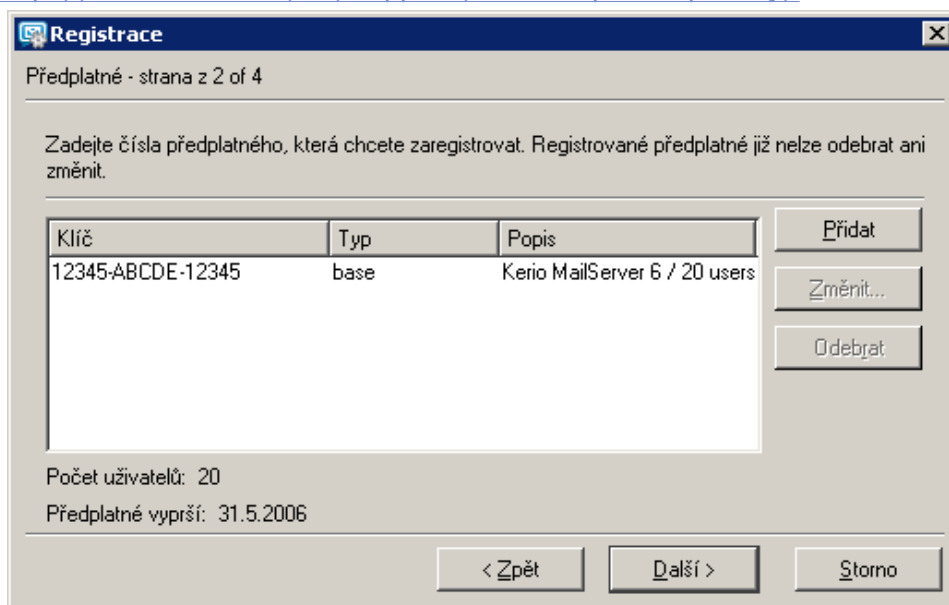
Registrace

Předplatné - strana z 2 of 4

Zadejte čísla předplatného, která chcete zaregistrovat. Registrované předplatné již nelze odebrat ani změnit.

| Klíč | Typ | Popis |
|---|---|---|
| 12345-ABCDE-12345 | base | Kerio MailServer 6 / 20 users |

Přidat

Změnit...

Odebrat

Počet uživatelů: 20

Předplatné vyprší: 31.5.2006

< Zpět

Další >

Storno